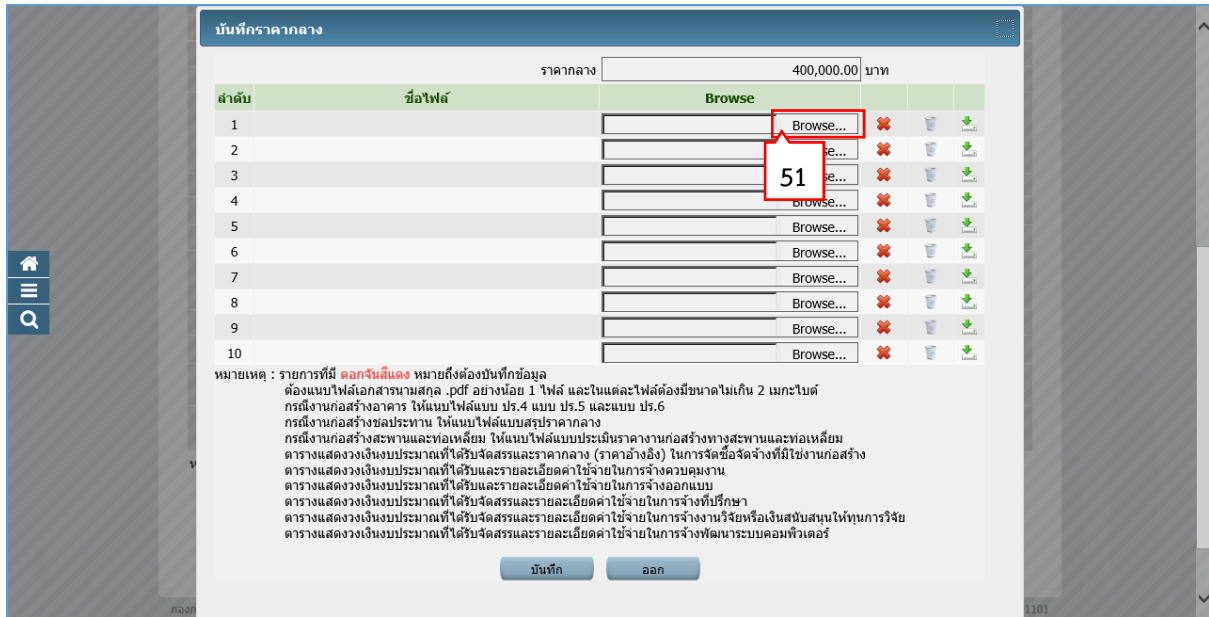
บันทึกราคากลาง

ราคากลาง 400,000.00 บาท

| ลำดับ | ชื่อไฟล์ | Browse | | | |
|---|---|---|---|---|---|
| 1 | | Browse... | | | |
| 2 | | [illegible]se... | | | |
| 3 | | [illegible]se... | | | |
| 4 | | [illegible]wse... | | | |
| 5 | | Browse... | | | |
| 6 | | Browse... | | | |
| 7 | | Browse... | | | |
| 8 | | Browse... | | | |
| 9 | | Browse... | | | |
| 10 | | Browse... | | | |

51

หมายเหตุ : รายการที่มี ดอกจันสีแดง หมายถึงต้องบันทึกข้อมูล
ต้องแนบไฟล์เอกสารนามสกุล .pdf อย่างน้อย 1 ไฟล์ และในแต่ละไฟล์ต้องมีขนาดไม่เกิน 2 เมกะไบต์
กรณีงานก่อสร้างอาคาร ให้แนบไฟล์แบบ ปร.4 แบบ ปร.5 และแบบ ปร.6
กรณีงานก่อสร้างชลประทาน ให้แนบไฟล์แบบสรุปราคากลาง
กรณีงานก่อสร้างสะพานและท่อเหลี่ยม ให้แนบไฟล์แบบประเมินราคางานก่อสร้างทางสะพานและท่อเหลี่ยม
ตารางแสดงวงเงินงบประมาณที่ได้รับจัดสรรและราคากลาง (ราคาอ้างอิง) ในการจัดซื้อจัดจ้างที่มิใช่งานก่อสร้าง
ตารางแสดงวงเงินงบประมาณที่ได้รับและรายละเอียดค่าใช้จ่ายในการจ้างควบคุมงาน
ตารางแสดงวงเงินงบประมาณที่ได้รับและรายละเอียดค่าใช้จ่ายในการจ้างออกแบบ
ตารางแสดงวงเงินงบประมาณที่ได้รับจัดสรรและรายละเอียดค่าใช้จ่ายในการจ้างที่ปรึกษา
ตารางแสดงวงเงินงบประมาณที่ได้รับจัดสรรและรายละเอียดค่าใช้จ่ายในการจ้างงานวิจัยหรือเงินสนับสนุนให้ทุนการวิจัย
ตารางแสดงวงเงินงบประมาณที่ได้รับจัดสรรและรายละเอียดค่าใช้จ่ายในการจ้างพัฒนาระบบคอมพิวเตอร์

บันทึก ออก